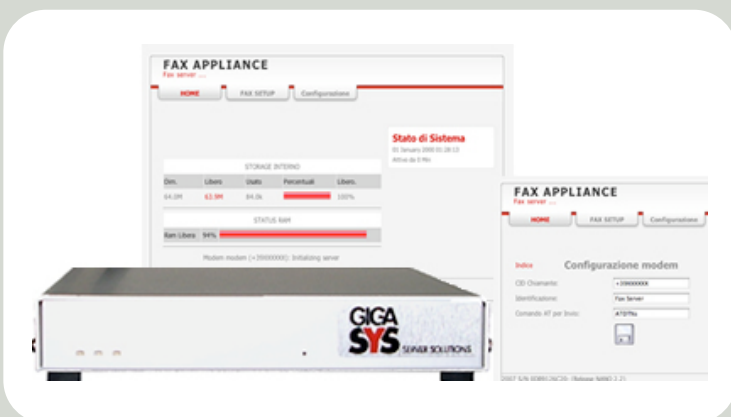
FAX APPLIANCE
Fax server ...

HOME
FAX SETUP
Configurazione

Stato di Sistema
01 January 2000 01:28:13
Attivo da 0 Min

STORAGE INTERNO

| Dim. | Libero | Usato | Percentuale | Libero. |
|---|---|---|---|---|
| 64.0M | 63.9M | 84.0k | | 100% |

STATUS RAM

Ram Libera: 94%

Modem modem (+39000000): Initializing server

FAX APPLIANCE
Fax server ...

HOME
FAX SETUP
Configurazione

Indice
Configurazione modem

CID Chiamante: +39000000X
Identificazione: Fax Server
Comando AT per Invio: ATDT%s

2007 S/N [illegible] (Release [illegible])

GIGA
SYS
SERVER SOLUTIONS